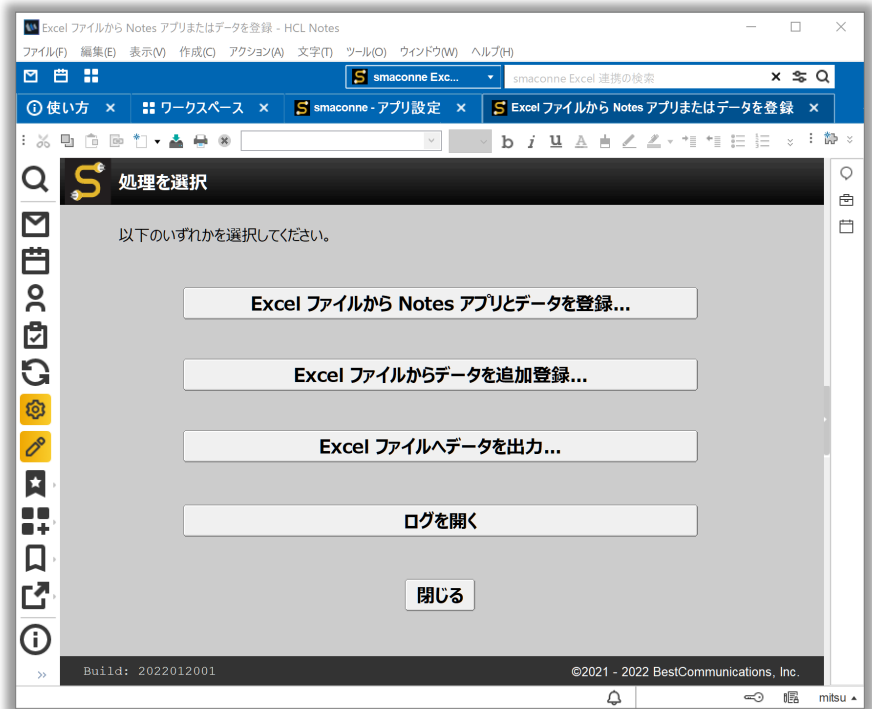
Excel ファイルから Notes アプリまたはデータを登録 - HCL Notes

ファイル(F) 編集(E) 表示(V) 作成(C) アクション(A) 文字(T) ツール(O) ウィンドウ(W) ヘルプ(H)

smaconne Exc...

smaconne Excel 連携の検索

使い方 ×

ワークスペース ×

smaconne - アプリ設定 ×

Excel ファイルから Notes アプリまたはデータを登録 ×

処理を選択

以下のいずれかを選択してください。

Excel ファイルから Notes アプリとデータを登録...

Excel ファイルからデータを追加登録...

Excel ファイルへデータを出力...

ログを開く

閉じる

Build: 2022012001

©2021 - 2022 BestCommunications, Inc.

mitsu